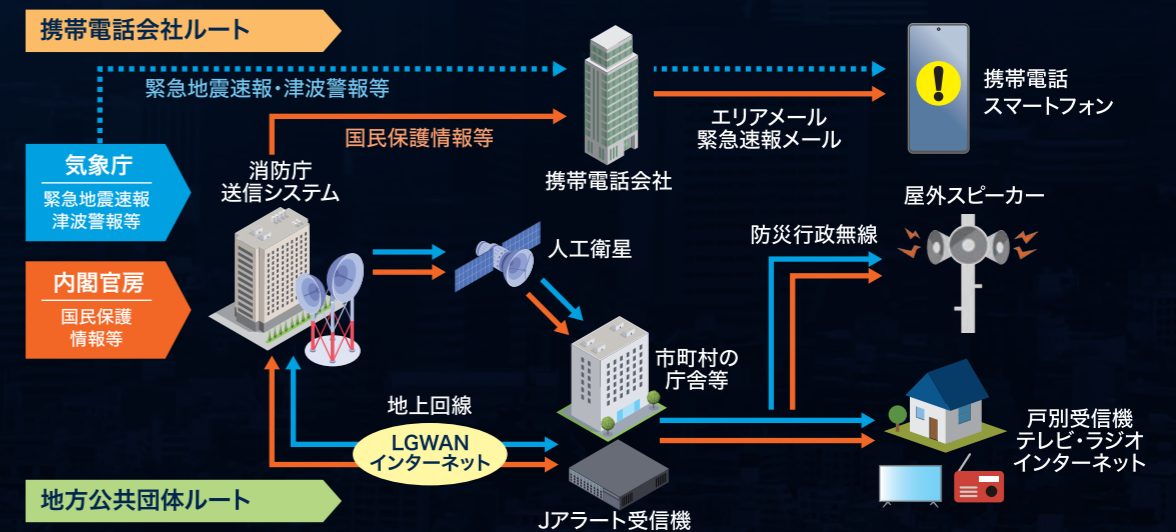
携帯電話会社ルート

緊急地震速報・津波警報等

携帯電話
スマートフォン

国民保護情報等

エリアメール
緊急速報メール

携帯電話会社

気象庁
緊急地震速報
津波警報等

消防庁
送信システム

屋外スピーカー

人工衛星

防災行政無線

内閣官房
国民保護
情報等

市町村の
庁舎等

地上回線

LGWAN
インターネット

戸別受信機
テレビ・ラジオ
インターネット

地方公共団体ルート

Jアラート受信機